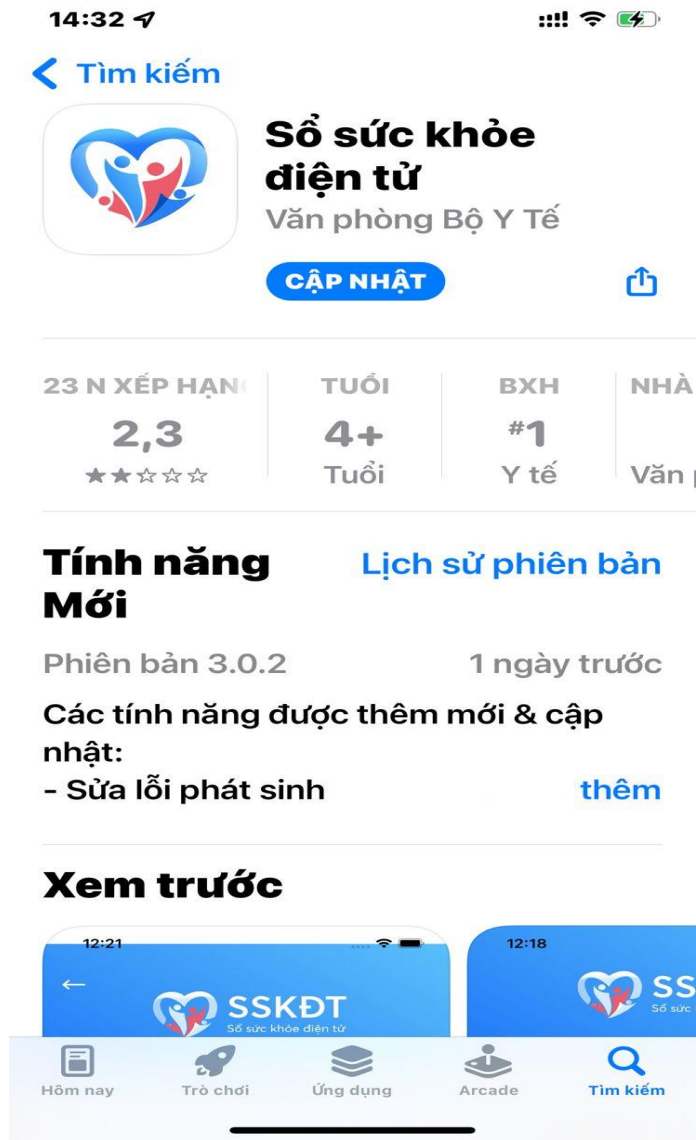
14:32

Tìm kiếm

Sổ sức khỏe điện tử
Văn phòng Bộ Y Tế

CẬP NHẬT

23 N XẾP HẠN
2,3
★★☆☆☆

TUỔI
4+
Tuổi

BXH
#1
Y tế

NHÀ
Văn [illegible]

Tính năng Mới

Lịch sử phiên bản

Phiên bản 3.0.2

1 ngày trước

Các tính năng được thêm mới & cập nhật:
- Sửa lỗi phát sinh

thêm

Xem trước

12:21

SSKĐT
Sổ sức khỏe điện tử

12:18

SS
Sổ sức

Hôm nay
Trò chơi
Ứng dụng
Arcade
Tìm kiếm